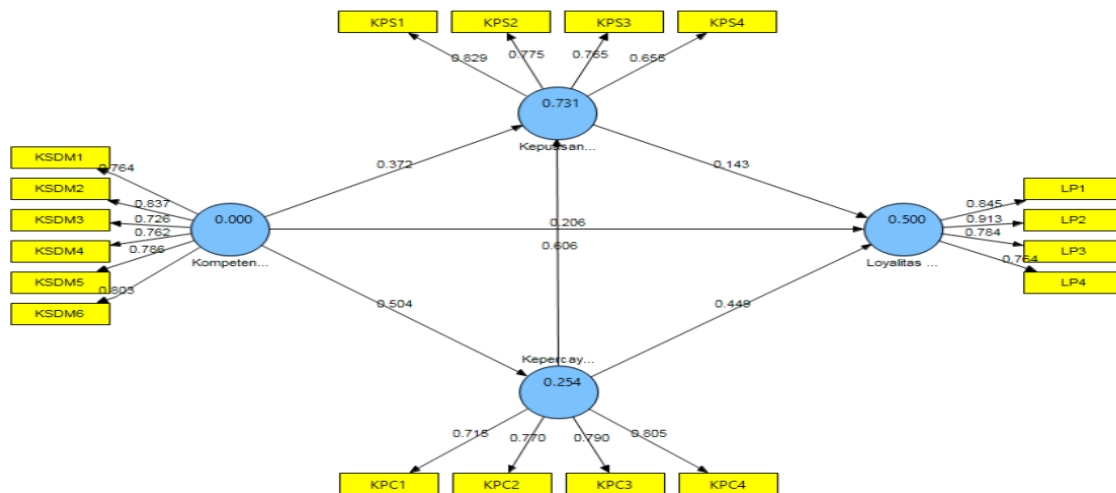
KPS1
KPS2
KPS3
KPS4
0.829
0.775
0.765
0.656
0.731
Kepuasan...
KSDM1
KSDM2
KSDM3
KSDM4
KSDM5
KSDM6
0.764
0.837
0.726
0.762
0.786
0.803
0.000
Kompeten...
0.372
0.143
0.206
0.606
0.504
0.449
0.500
Loyalitas ...
0.845
0.913
0.784
0.764
LP1
LP2
LP3
LP4
Kepercay...
0.254
0.715
0.770
0.790
0.805
KPC1
KPC2
KPC3
KPC4